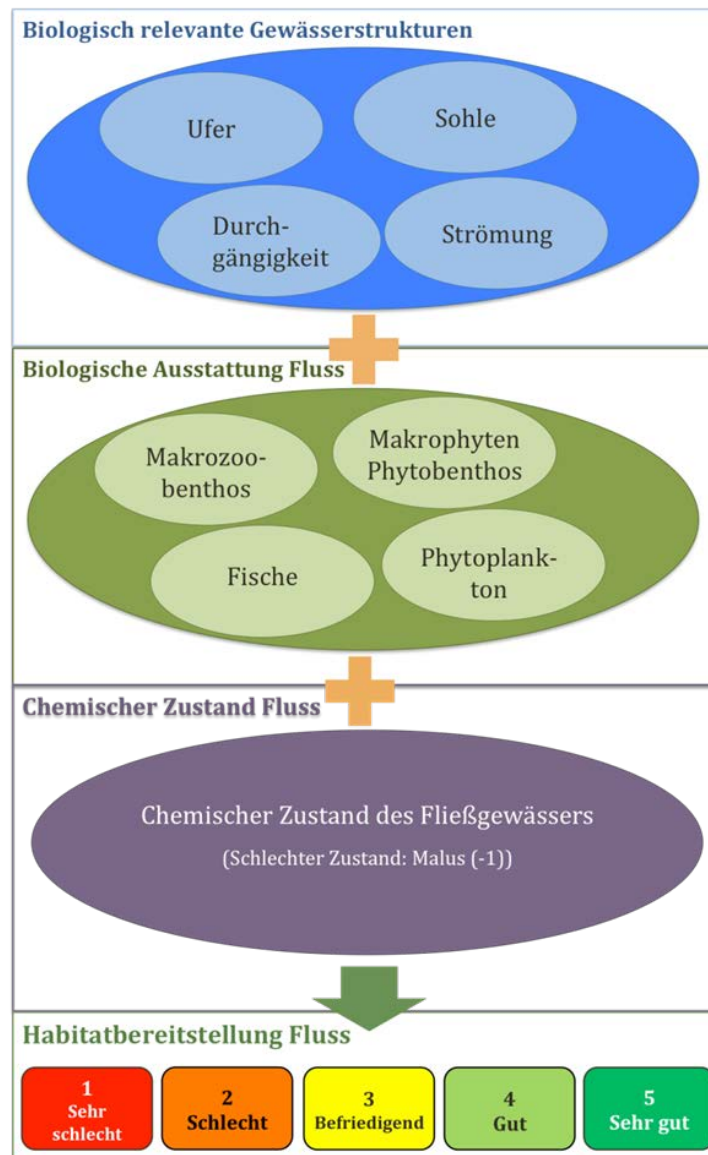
Biologisch relevante Gewässerstrukturen

Ufer

Sohle

Durchgängigkeit

Strömung

Biologische Ausstattung Fluss

Makrozoobenthos

Makrophyten Phytobenthos

Fische

Phytoplankton

Chemischer Zustand Fluss

Chemischer Zustand des Fließgewässers

(Schlechter Zustand: Malus (-1))

Habitatbereitstellung Fluss

| 1 Sehr schlecht | 2 Schlecht | 3 Befriedigend | 4 Gut | 5 Sehr gut |
|---|---|---|---|---|